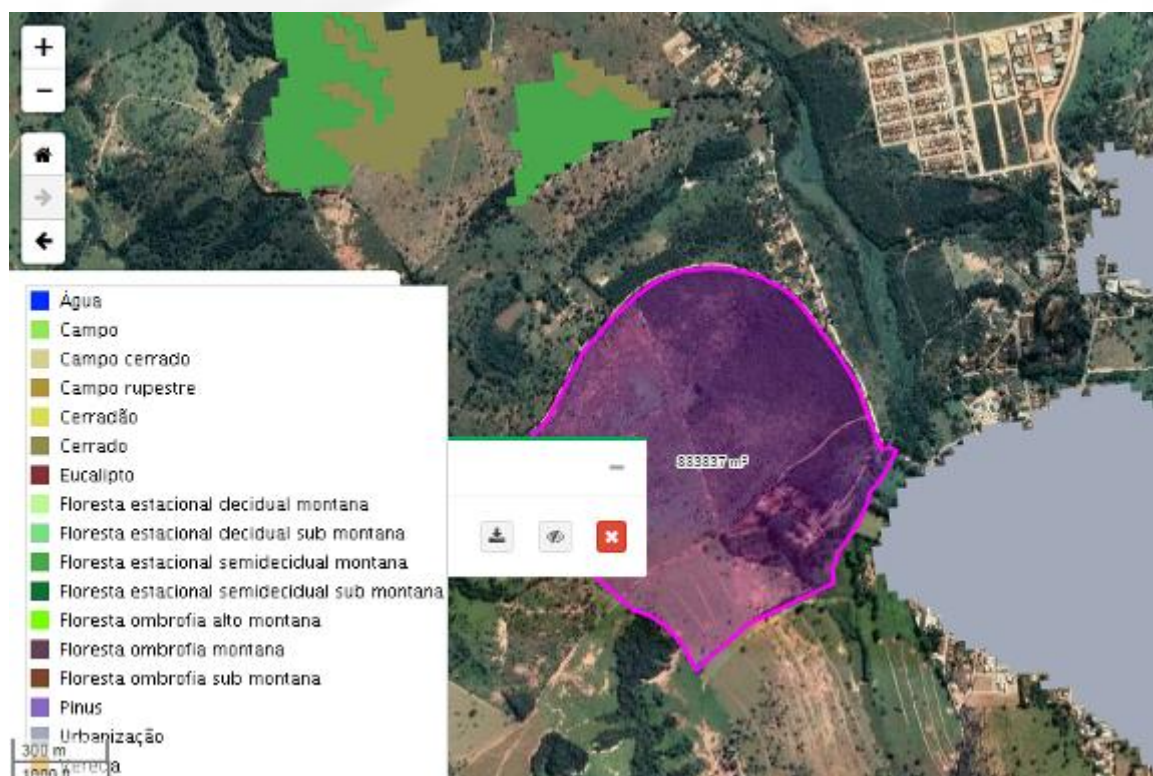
+
−

Água
Campo
Campo cerrado
Campo rupestre
Cerradão
Cerrado
Eucalipto
Floresta estacional decidual montana
Floresta estacional decidual sub montana
Floresta estacional semidecidual montana
Floresta estacional semidecidual sub montana
Floresta ombrofia alto montana
Floresta ombrofia montana
Floresta ombrofia sub montana
Pinus
Urbanização
Vereda

300 m
1000 ft

—
833337 m²